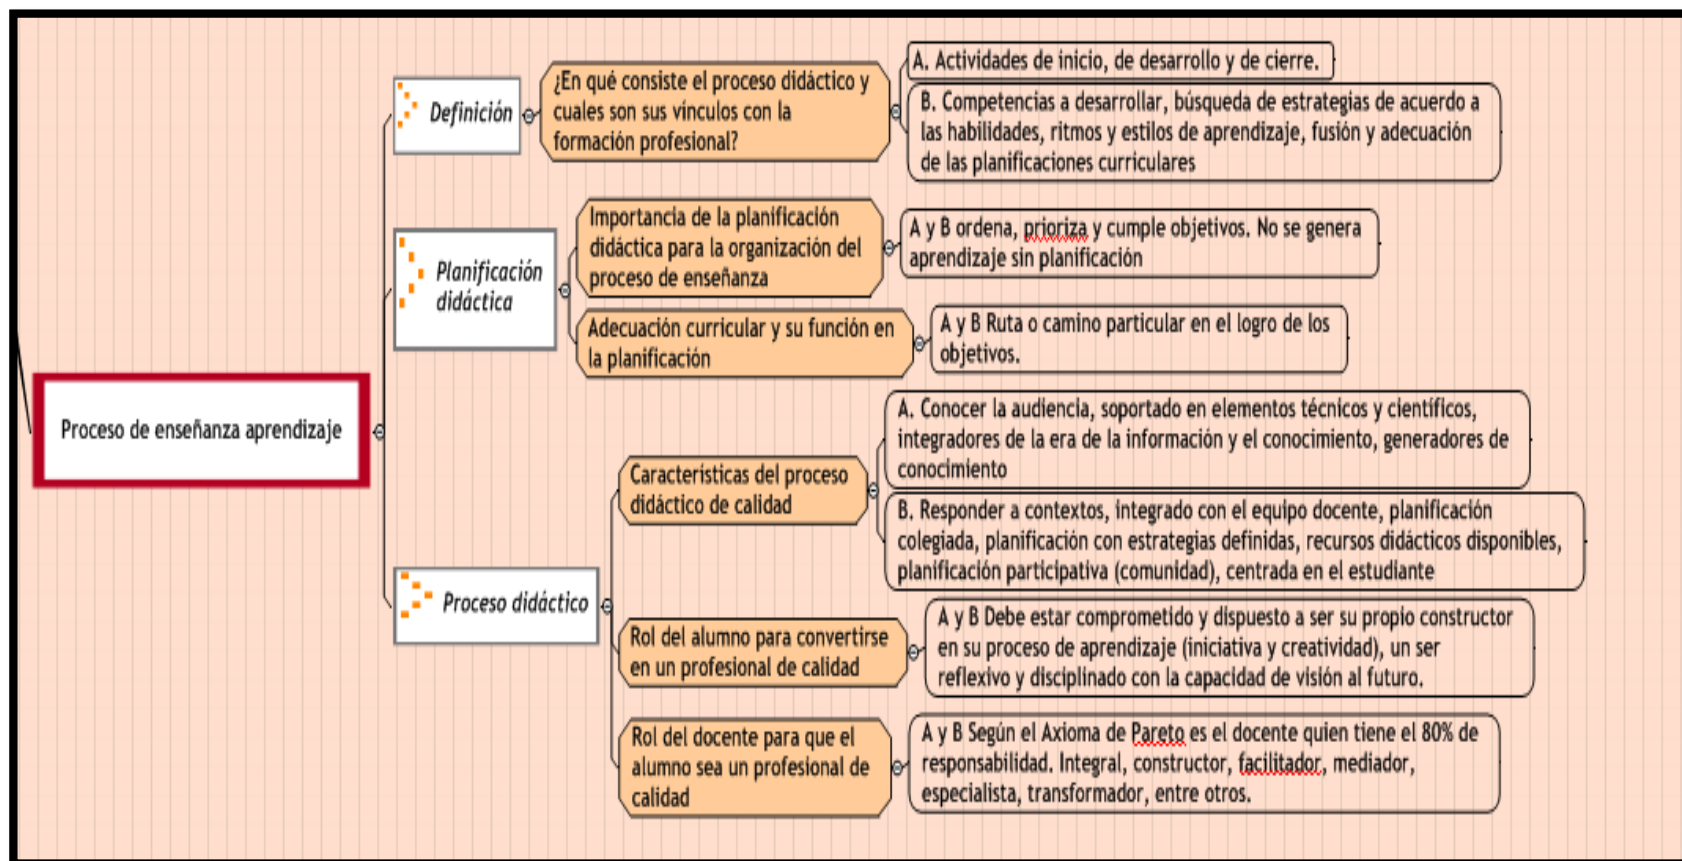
Proceso de enseñanza aprendizaje

Definición

¿En qué consiste el proceso didáctico y cuales son sus vínculos con la formación profesional?

A. Actividades de inicio, de desarrollo y de cierre.

B. Competencias a desarrollar, búsqueda de estrategias de acuerdo a las habilidades, ritmos y estilos de aprendizaje, fusión y adecuación de las planificaciones curriculares

Planificación didáctica

Importancia de la planificación didáctica para la organización del proceso de enseñanza

A y B ordena, prioriza y cumple objetivos. No se genera aprendizaje sin planificación

Adecuación curricular y su función en la planificación

A y B Ruta o camino particular en el logro de los objetivos.

Proceso didáctico

Características del proceso didáctico de calidad

A. Conocer la audiencia, soportado en elementos técnicos y científicos, integradores de la era de la información y el conocimiento, generadores de conocimiento

B. Responder a contextos, integrado con el equipo docente, planificación colegiada, planificación con estrategias definidas, recursos didácticos disponibles, planificación participativa (comunidad), centrada en el estudiante

Rol del alumno para convertirse en un profesional de calidad

A y B Debe estar comprometido y dispuesto a ser su propio constructor en su proceso de aprendizaje (iniciativa y creatividad), un ser reflexivo y disciplinado con la capacidad de visión al futuro.

Rol del docente para que el alumno sea un profesional de calidad

A y B Según el Axioma de Pareto es el docente quien tiene el 80% de responsabilidad. Integral, constructor, facilitador, mediador, especialista, transformador, entre otros.